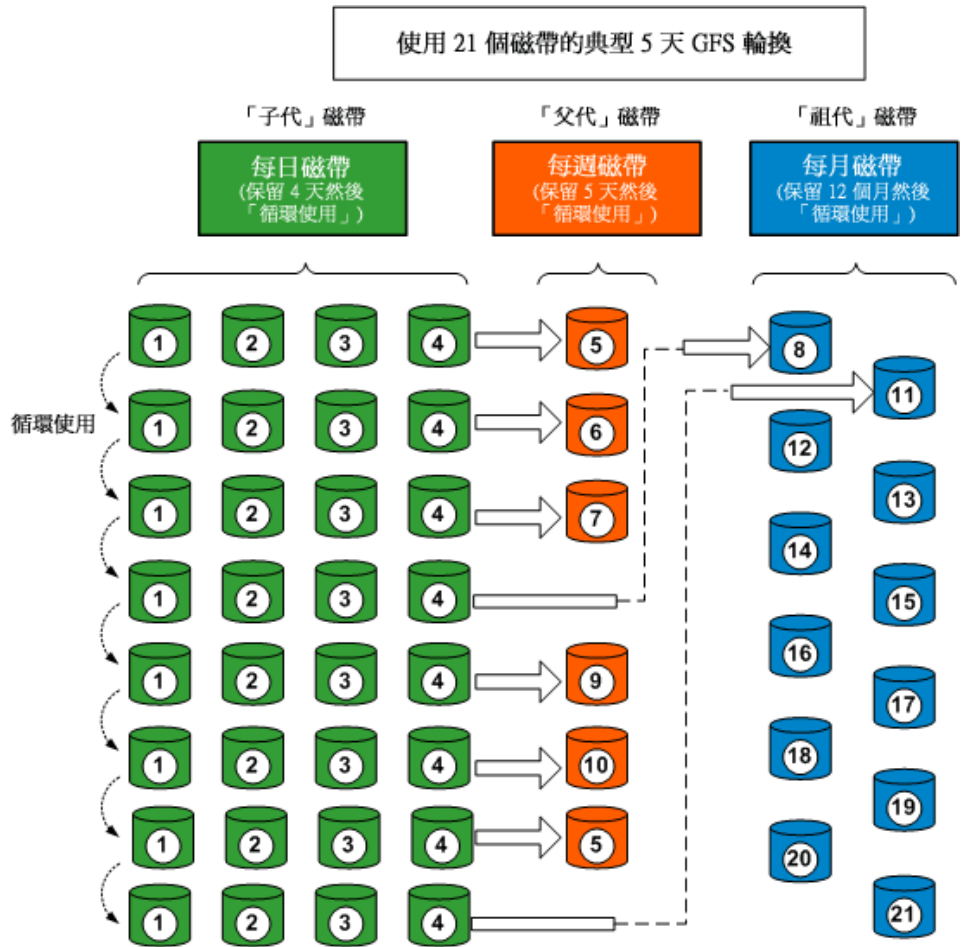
使用 21 個磁帶的典型 5 天 GFS 輪換

「子代」磁帶

每日磁帶
(保留 4 天然後「循環使用」)

「父代」磁帶

每週磁帶
(保留 5 天然後「循環使用」)

「祖代」磁帶

每月磁帶
(保留 12 個月然後「循環使用」)

循環使用

1 2 3 4 5
8
11
1 2 3 4 6
12
1 2 3 4 7
13
14
1 2 3 4
15
1 2 3 4 9
16
17
1 2 3 4 10
18
19
1 2 3 4 5
20
1 2 3 4
21